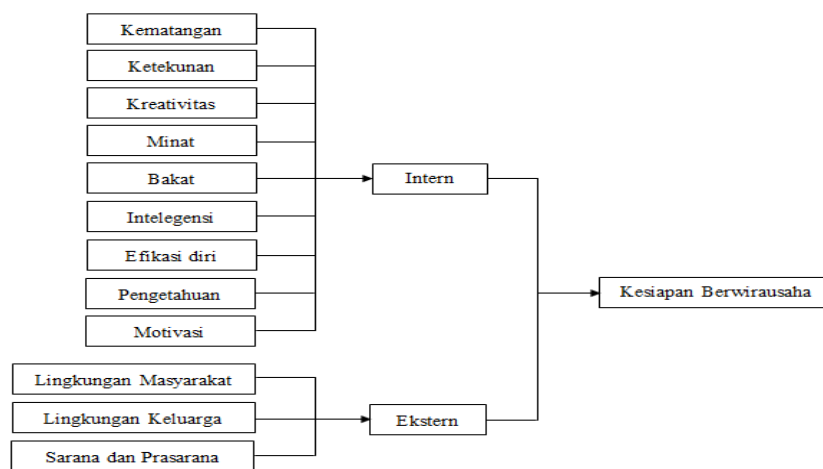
Kematangan

Ketekunan

Kreativitas

Minat

Bakat

Intelegensi

Efikasi diri

Pengetahuan

Motivasi

Intern

Kesiapan Berwirausaha

Lingkungan Masyarakat

Lingkungan Keluarga

Sarana dan Prasarana

Ekstern